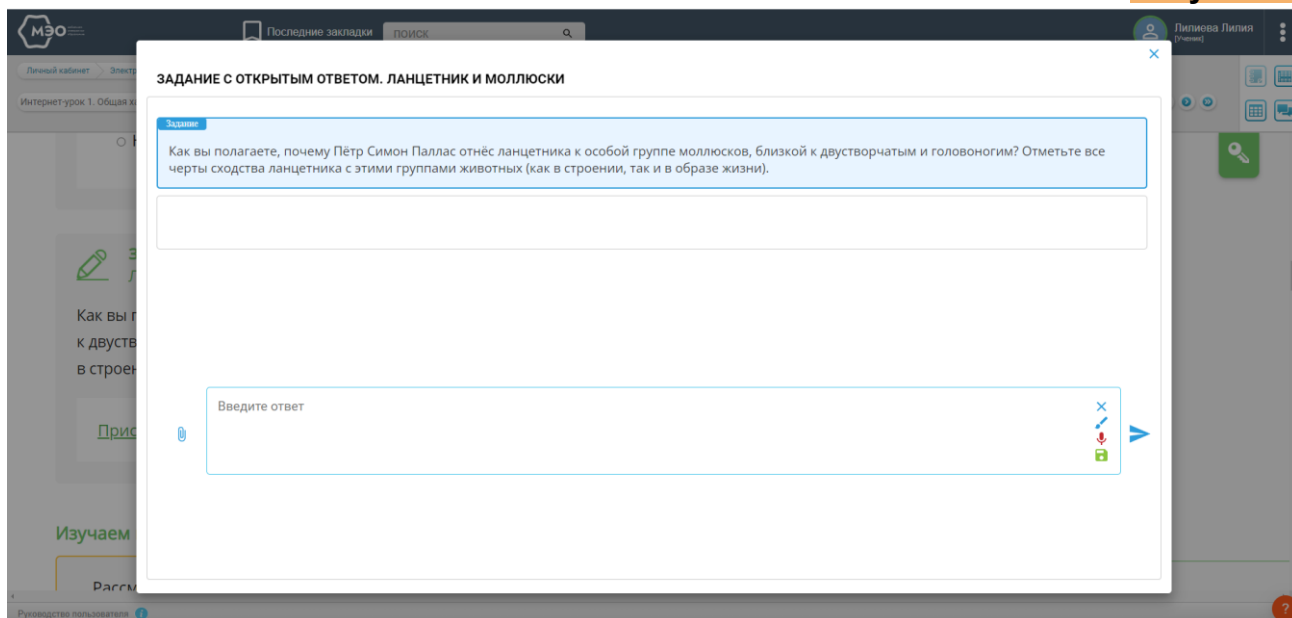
МЭО

Последние закладки

ПОИСК

Липиева Лилия
(Ученик)

Личный кабинет

Электр

Интернет-урок 1. Общая х

ЗАДАНИЕ С ОТКРЫТЫМ ОТВЕТОМ. ЛАНЦЕТНИК И МОЛЛЮСКИ

Задание

Как вы полагаете, почему Пётр Симон Паллас отнёс ланцетника к особой группе моллюсков, близкой к двустворчатым и головоногим? Отметьте все черты сходства ланцетника с этими группами животных (как в строении, так и в образе жизни).

Введите ответ

Как вы п
к двуств
в строен

Прис

Изучаем

Рассм

Руководство пользователя